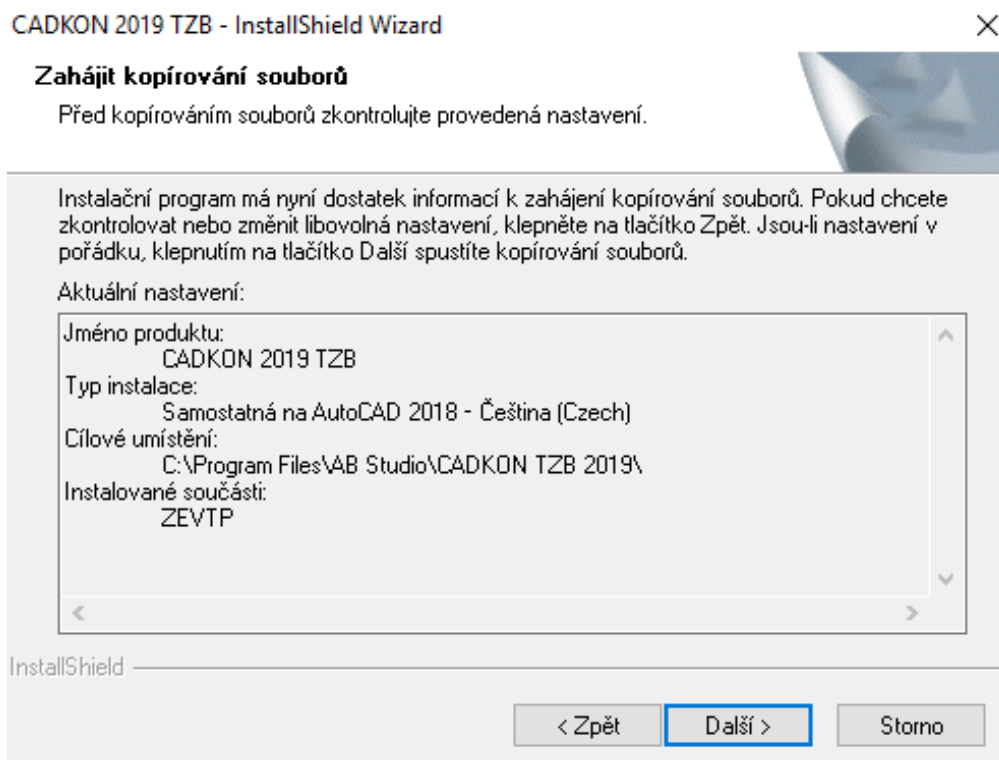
CADKON 2019 TZB - InstallShield Wizard

Zahájit kopírování souborů

Před kopírováním souborů zkontrolujte provedená nastavení.

Instalační program má nyní dostatek informací k zahájení kopírování souborů. Pokud chcete zkontrolovat nebo změnit libovolná nastavení, klepněte na tlačítko Zpět. Jsou-li nastavení v pořádku, klepnutím na tlačítko Další spustíte kopírování souborů.

Aktuální nastavení:

Jméno produktu:
CADKON 2019 TZB
Typ instalace:
Samostatná na AutoCAD 2018 - Čeština (Czech)
Cílové umístění:
C:\Program Files\AB Studio\CADKON TZB 2019\
Instalované součásti:
ZEVTP

InstallShield

< Zpět

Další >

Storno